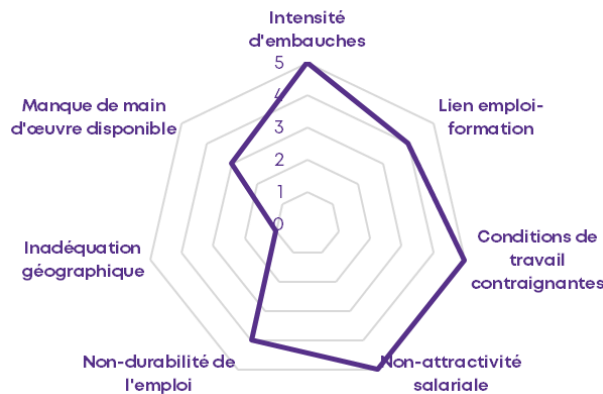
Intensité d'embauches

5
4
3
2
1
0

Lien emploi-formation

Conditions de travail contraignantes

Non-attractivité salariale

Non-durabilité de l'emploi

Inadéquation géographique

Manque de main d'œuvre disponible